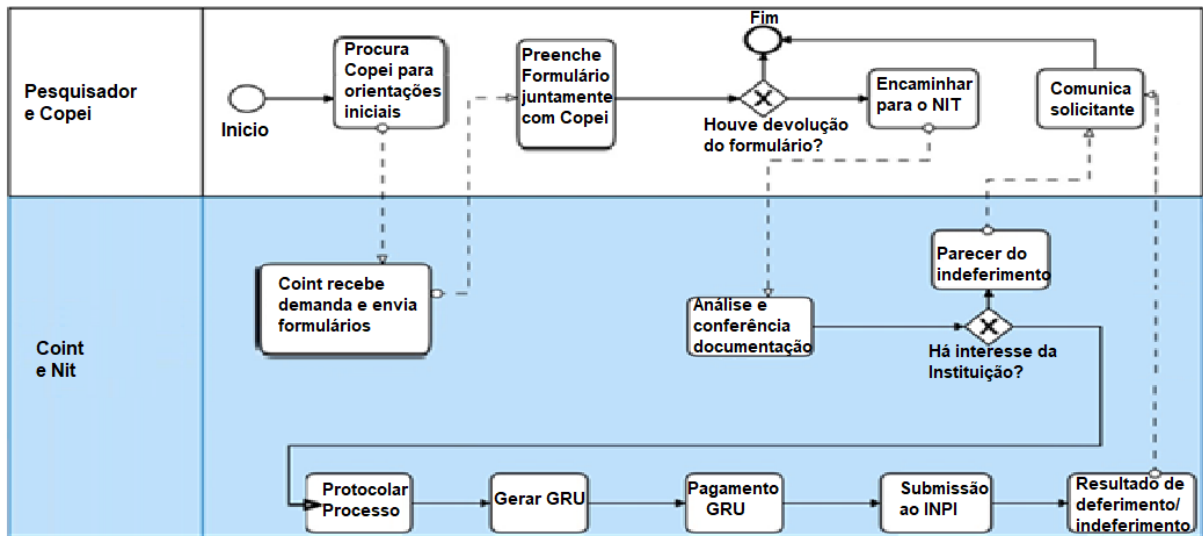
Pesquisador e Copei

Inicio

Procura Copei para orientações iniciais

Preenche Formulário juntamente com Copei

Fim

Houve devolução do formulário?

Encaminhar para o NIT

Comunica solicitante

Coint e Nit

Coint recebe demanda e envia formulários

Análise e conferência documentação

Parecer do indeferimento

Há interesse da Instituição?

Protocolar Processo

Gerar GRU

Pagamento GRU

Submissão ao INPI

Resultado de deferimento/ indeferimento